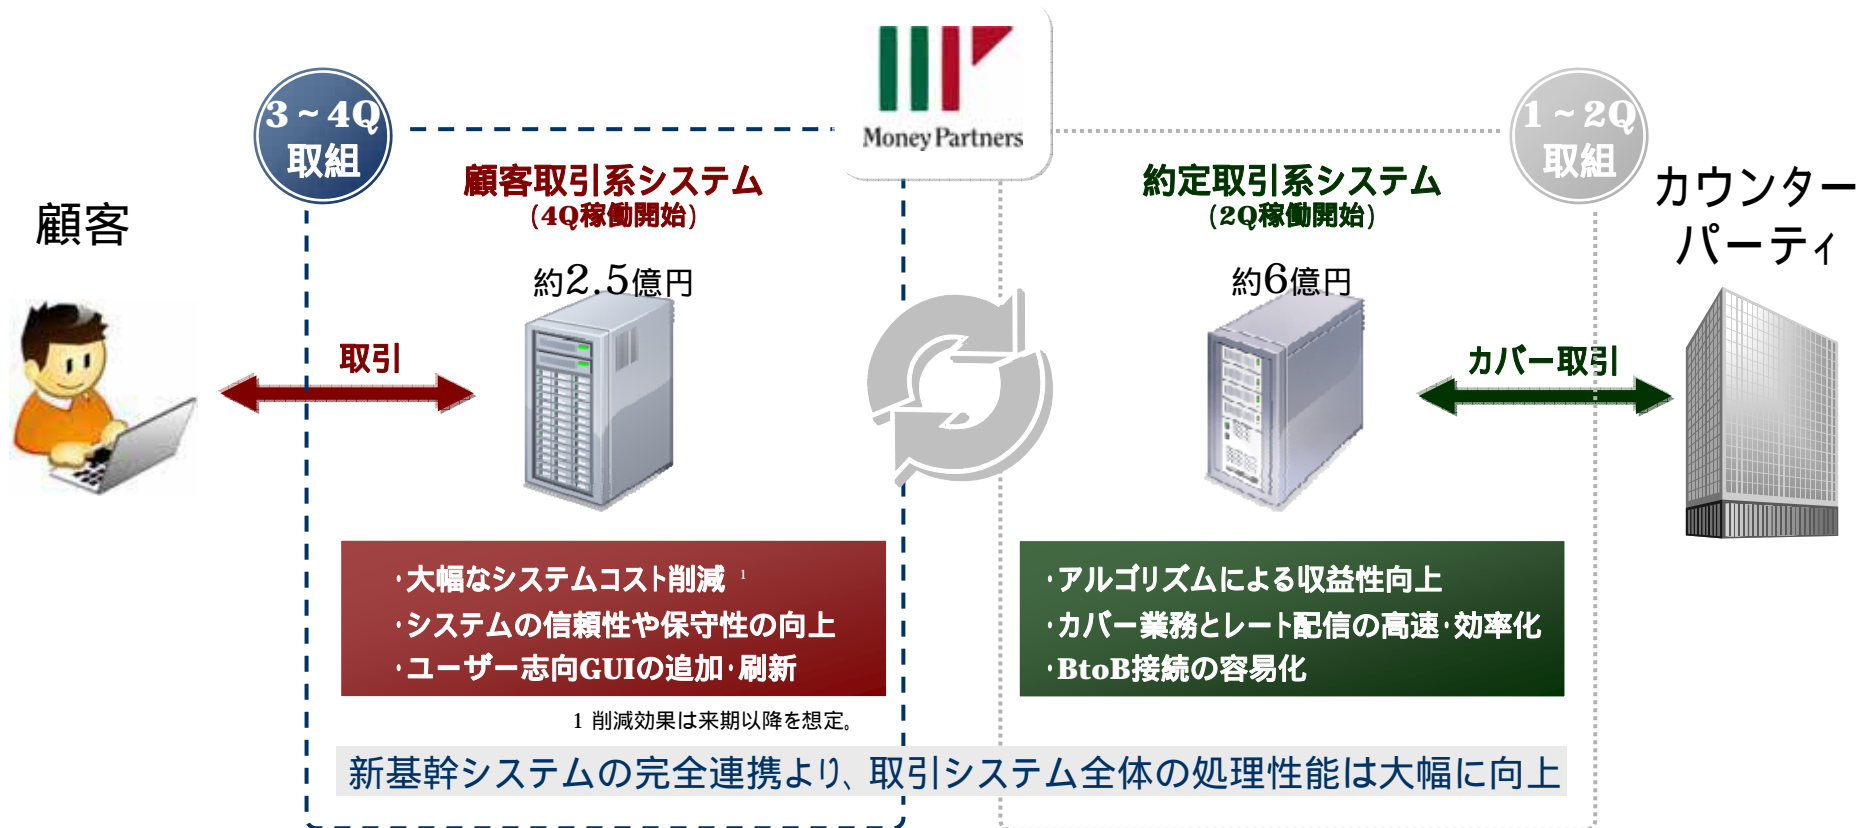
3～4Q
取組

Money Partners

1～2Q
取組

顧客

顧客取引系システム
（4Q稼働開始）

約2.5億円

約定取引系システム
（2Q稼働開始）

約6億円

カウンターパーティ

取引

カバー取引

・大幅なシステムコスト削減 $^1$
・システムの信頼性や保守性の向上
・ユーザー志向GUIの追加・刷新

・アルゴリズムによる収益性向上
・カバー業務とレート配信の高速・効率化
・BtoB接続の容易化

1 削減効果は来期以降を想定。

新基幹システムの完全連携より、取引システム全体の処理性能は大幅に向上